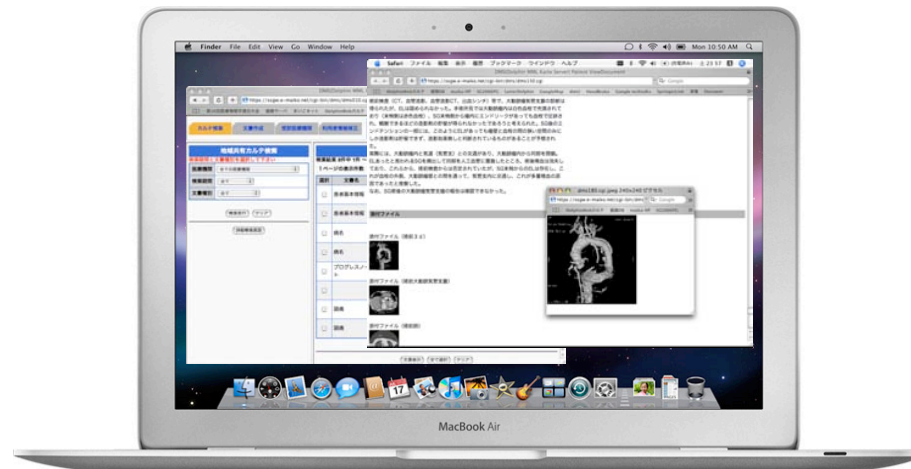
Finder File Edit View Go Window Help

Mon 10:50 AM

Safari ファイル 編集 表示 履歴 ブックマーク ウインドウ ヘルプ

DMS/Dolphin WBL

https://ssga-e-maiko.net/cgi-bin/dms/dms130.cgi

Google

カルテ検索

文書作成

地域共有カルテ検索

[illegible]

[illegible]

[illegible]

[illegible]

検索結果 8件中 1件～

1ページの表示件数

選択

文書名

患者基本情報

患者基本情報

病名

病名

プログレスノート

画像

画像

添付ファイル

添付ファイル（造影３ｄ）

添付ファイル（術前大動脈弁置換）

添付ファイル（術前）

dms180.cgi (jpeg 240x240 ピクセル)

https://ssga-e-maiko.net/cgi-bin/dms/

MacBook Air